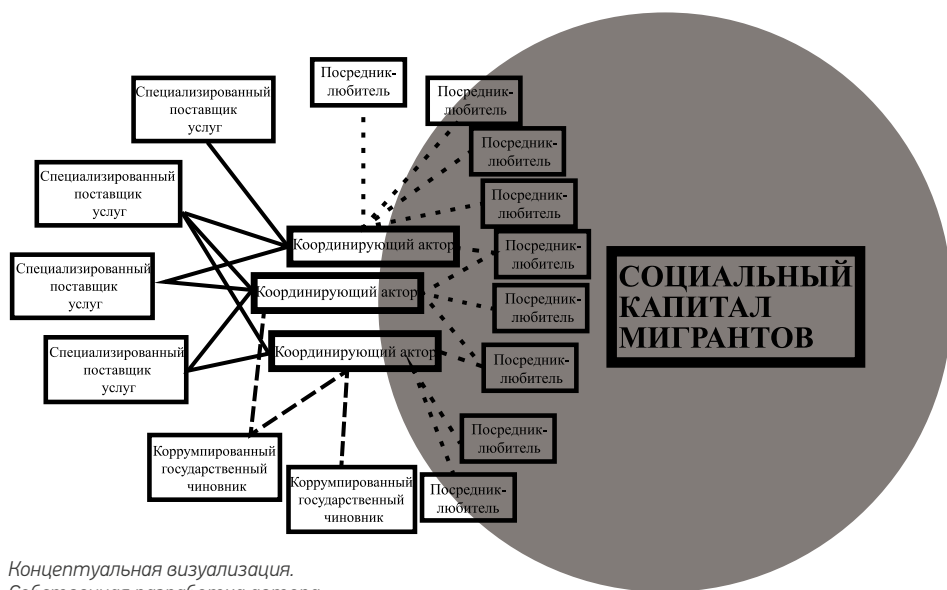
Посредник-любитель

Специализированный поставщик услуг

Посредник-любитель

Посредник-любитель

Специализированный поставщик услуг

Посредник-любитель

Координирующий актор

Посредник-любитель

Специализированный поставщик услуг

Координирующий актор

СОЦИАЛЬНЫЙ КАПИТАЛ МИГРАНТОВ

Посредник-любитель

Специализированный поставщик услуг

Координирующий актор

Посредник-любитель

Посредник-любитель

Коррумпированный государственный чиновник

Коррумпированный государственный чиновник

Посредник-любитель

Концептуальная визуализация.
Собственная разработка автора